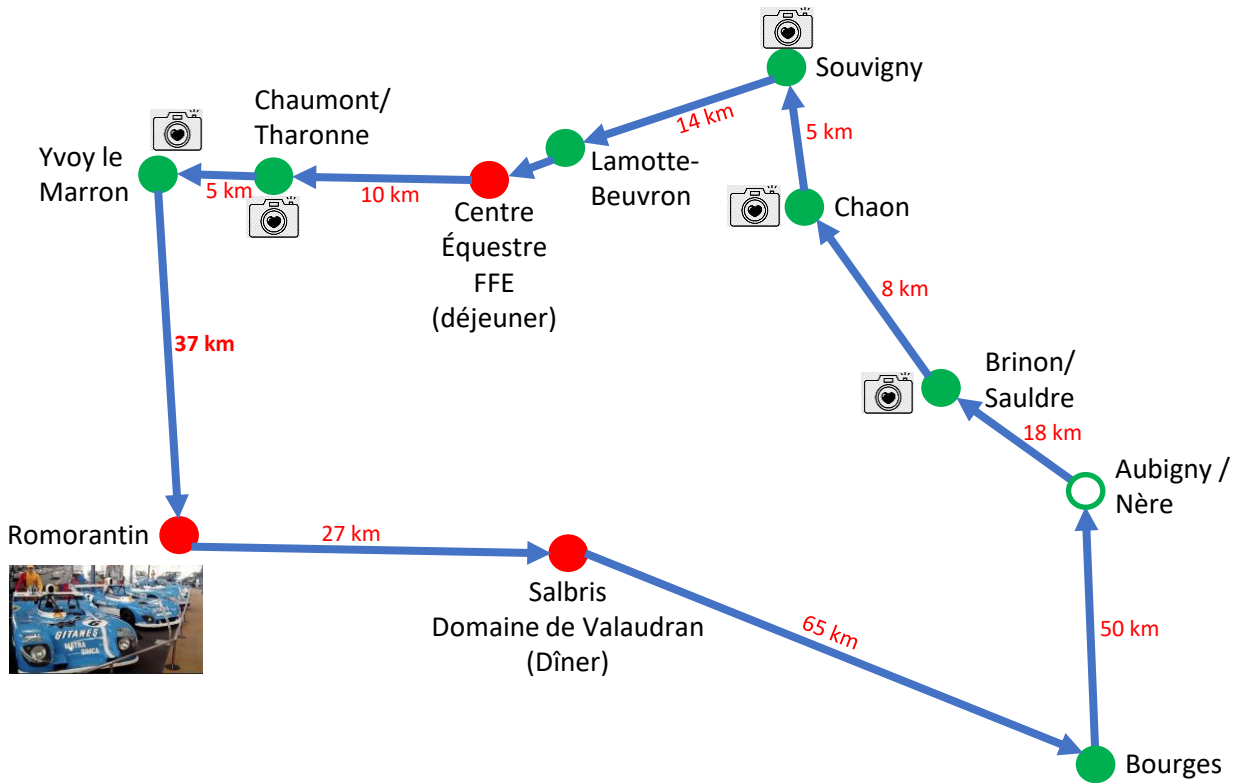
Souvigny

Chaumont/ Tharonne

Yvoy le Marron

14 km

5 km

Lamotte-Beuvron

5 km

10 km

Centre Équestre FFE (déjeuner)

Chaon

8 km

37 km

Brinon/ Sauldre

18 km

Aubigny / Nère

Romorantin

27 km

Salbris Domaine de Valaudran (Dîner)

65 km

50 km

Bourges

GITANES

MATRA SIMCA